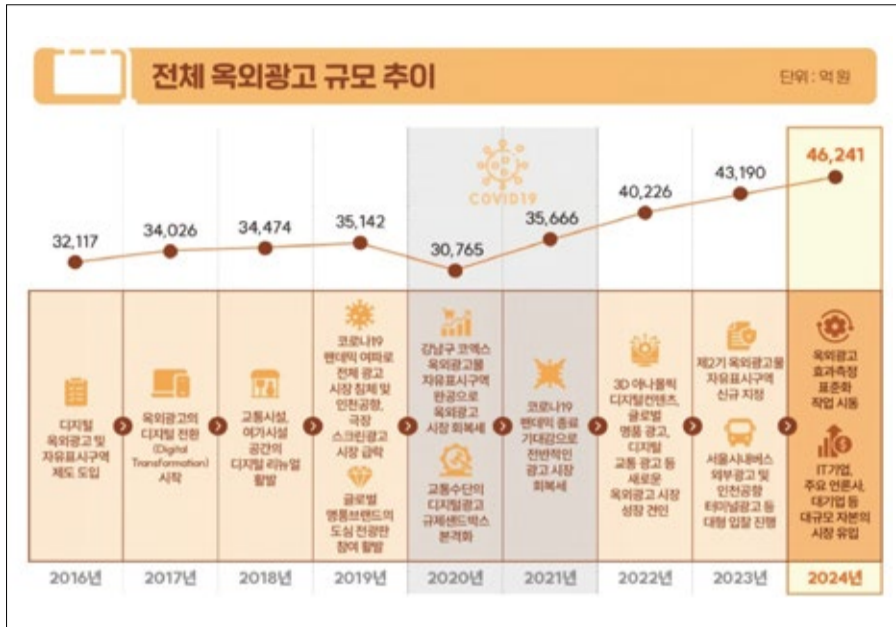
전체 옥외광고 규모 추이

단위 : 억 원

COVID19

32,117
34,026
34,474
35,142
30,765
35,666
40,226
43,190
46,241

디지털 옥외광고 및 자유표시구역 제도 도입

옥외광고의 디지털 전환 (Digital Transformation) 시작

교통시설, 여가시설 공간의 디지털 리뉴얼 활발

코로나19 팬데믹 여파로 전체 광고 시장 침체 및 인천공항, 극장 스크린광고 시장 급락

글로벌 명품브랜드의 도심 전광판 참여 활발

강남구 코엑스 옥외광고물 자유표시구역 완공으로 옥외광고 시장 회복세

교통수단의 디지털광고 규제샌드박스 본격화

코로나19 팬데믹 종료 기대감으로 전반적인 광고 시장 회복세

3D 아나몰픽 디지털컨텐츠, 글로벌 명품 광고, 디지털 교통 광고 등 새로운 옥외광고 시장 성장 견인

제2기 옥외광고물 자유표시구역 신규 지정

서울시내버스 외부광고 및 인천공항 터미널광고 등 대형 입찰 진행

옥외광고 효과측정 표준화 작업 시동

IT기업, 주요 언론사, 대기업 등 대규모 자본의 시장 유입

2016년
2017년
2018년
2019년
2020년
2021년
2022년
2023년
2024년